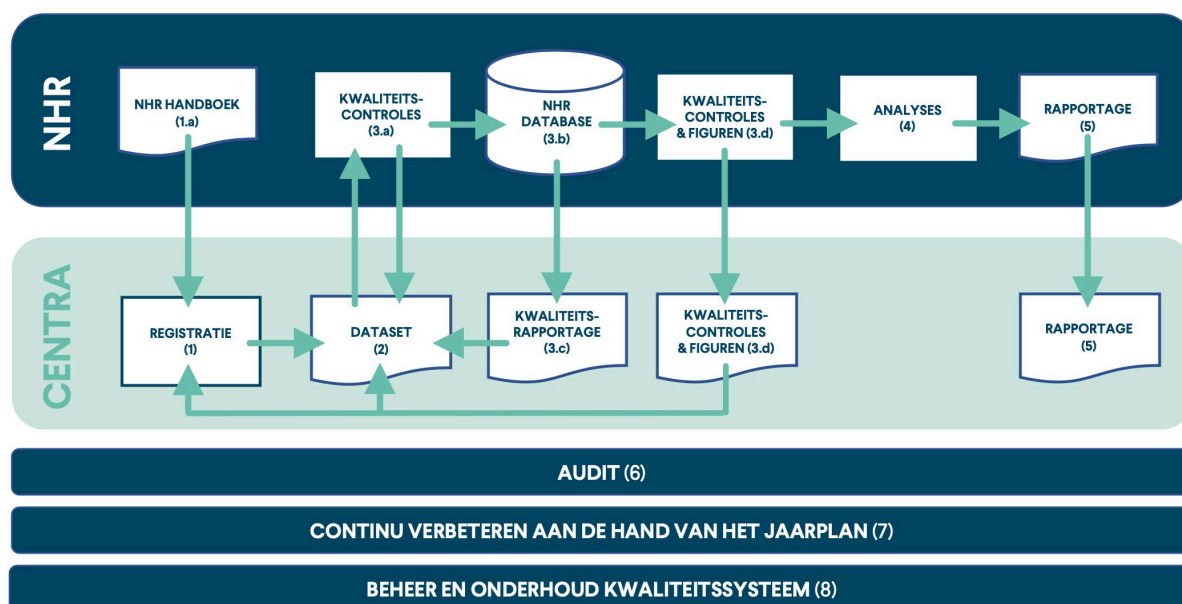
NHR

NHR HANDBOEK (1.a)

KWALITEITS-CONTROLES (3.a)

NHR DATABASE (3.b)

KWALITEITS-CONTROLES & FIGUREN (3.d)

ANALYSES (4)

RAPPORTAGE (5)

CENTRA

REGISTRATIE (1)

DATASET (2)

KWALITEITS-RAPPORTAGE (3.c)

KWALITEITS-CONTROLES & FIGUREN (3.d)

RAPPORTAGE (5)

AUDIT (6)

CONTINU VERBETEREN AAN DE HAND VAN HET JAARPLAN (7)

BEHEER EN ONDERHOUD KWALITEITSSYSTEEM (8)